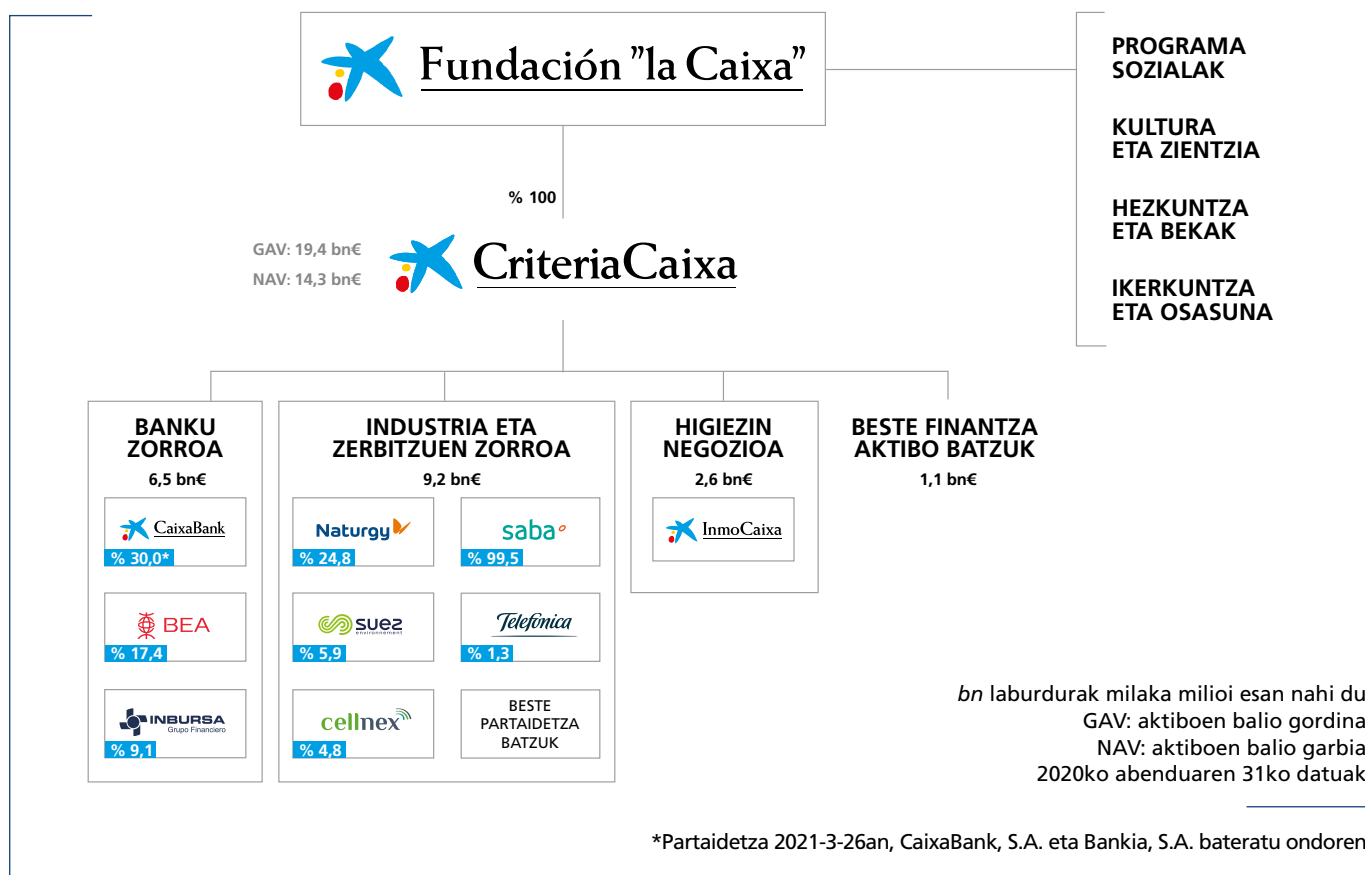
Fundación "la Caixa"

PROGRAMA SOZIALAK

KULTURA ETA ZIENTZIA

HEZKUNTZA ETA BEKAK

IKERKUNTZA ETA OSASUNA

% 100

GAV: 19,4 bn€
NAV: 14,3 bn€

CriteriaCaixa

BANKU ZORROA
6,5 bn€

CaixaBank
% 30,0*

BEA
% 17,4

INBURSA Grupo Financiero
% 9,1

INDUSTRIA ETA ZERBITZUEN ZORROA
9,2 bn€

Naturgy
% 24,8

saba
% 99,5

suez environnement
% 5,9

Telefónica
% 1,3

cellnex
% 4,8

BESTE PARTAIDETZA BATZUK

HIGIEZIN NEGOZIOA
2,6 bn€

InmoCaixa

BESTE FINANTZA AKTIBO BATZUK
1,1 bn€

bn laburdurak milaka milioi esan nahi du
GAV: aktiboen balio gordina
NAV: aktiboen balio garbia
2020ko abenduaren 31ko datuak

*Partaidetza 2021-3-26an, CaixaBank, S.A. eta Bankia, S.A. bateratu ondoren